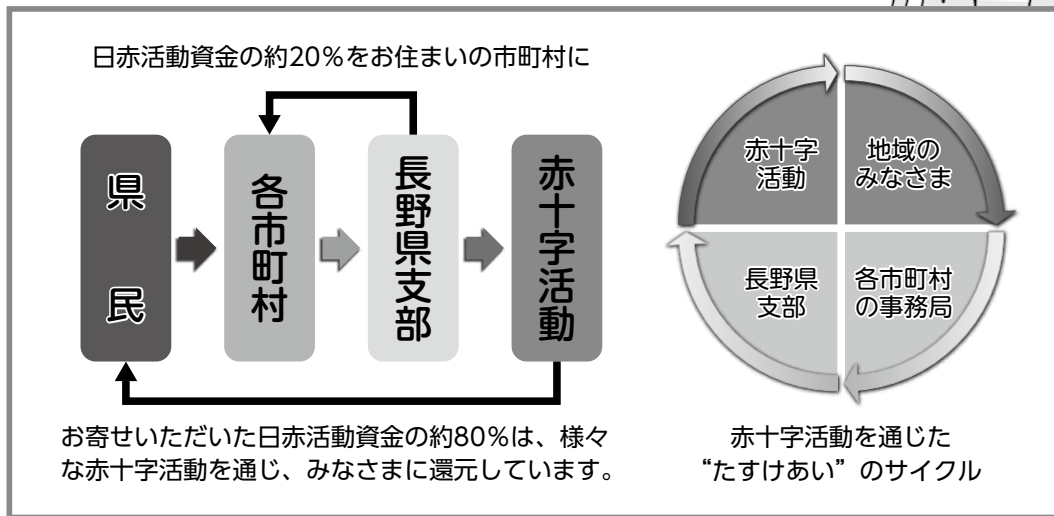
日赤活動資金の約20%をお住まいの市町村に

県民

各市町村

長野県支部

赤十字活動

お寄せいただいた日赤活動資金の約80%は、様々な赤十字活動を通じ、みなさまに還元しています。

赤十字活動

地域のみなさま

長野県支部

各市町村の事務局

赤十字活動を通じた“たすけあい”のサイクル